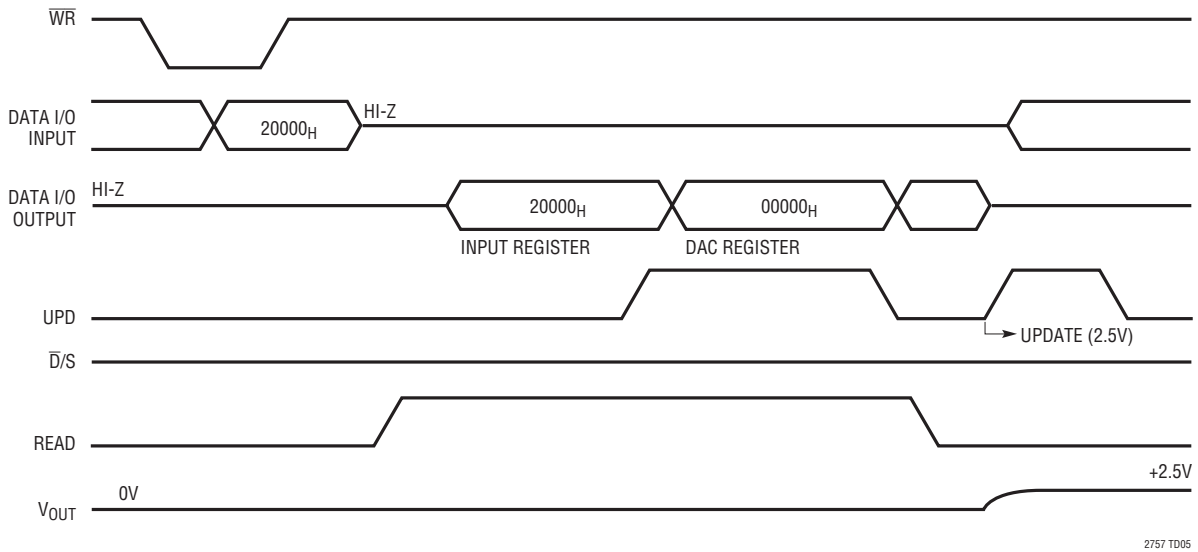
$\overline{WR}$

DATA I/O INPUT

$20000_H$

HI-Z

DATA I/O OUTPUT

HI-Z

$20000_H$

$00000_H$

INPUT REGISTER

DAC REGISTER

UPD

UPDATE (2.5V)

$\overline{D}/S$

READ

$V_{OUT}$

0V

+2.5V

2757 TD05